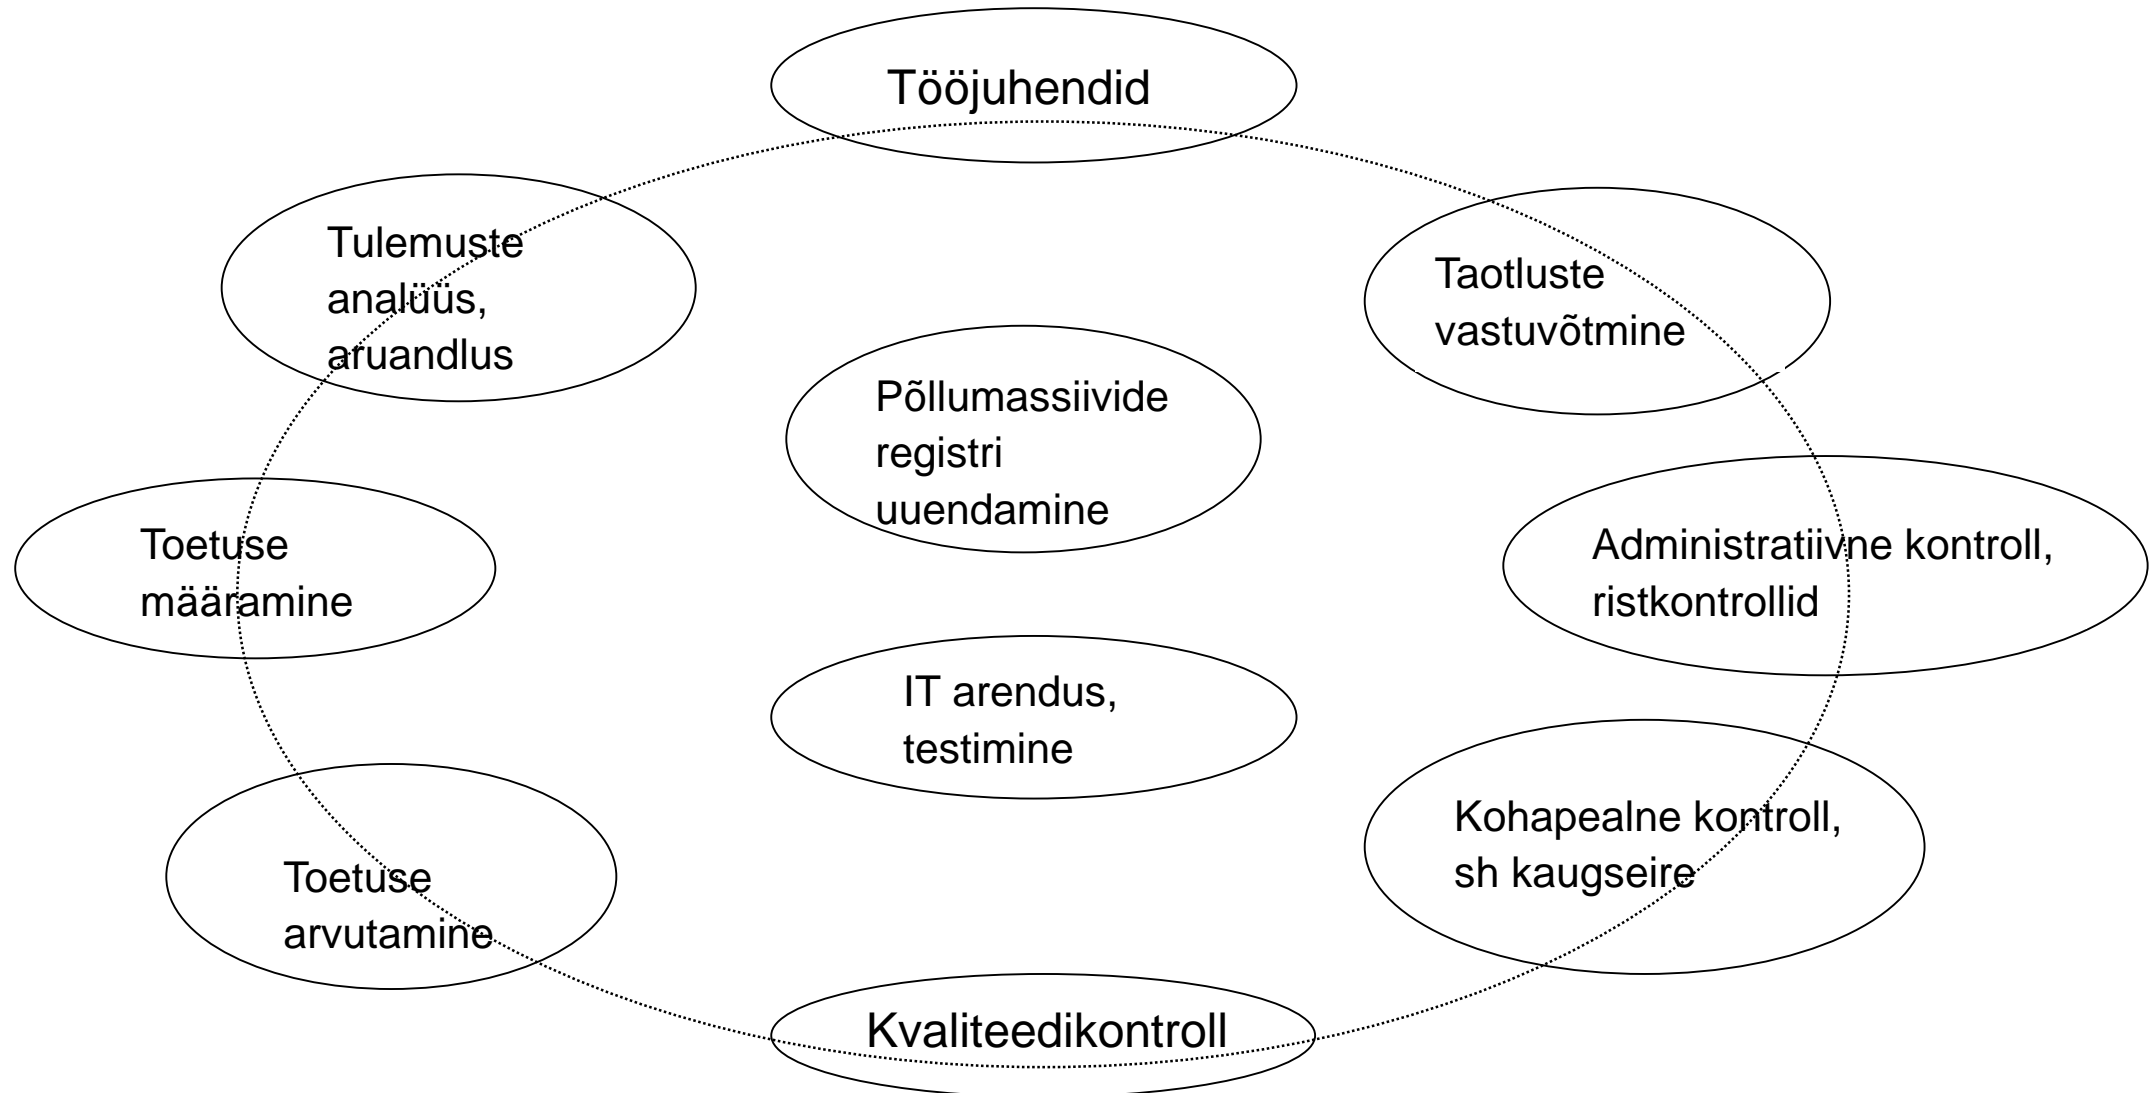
Tööjuhendid

Taotluste vastuvõtmine

Administratiivne kontroll, ristkontrollid

Kohapealne kontroll, sh kaugseire

Kvaliteedikontroll

Toetuse arvutamine

Toetuse määramine

Tulemuste analüüs, aruandlus

Põllumassiivide registri uuendamine

IT arendus, testimine